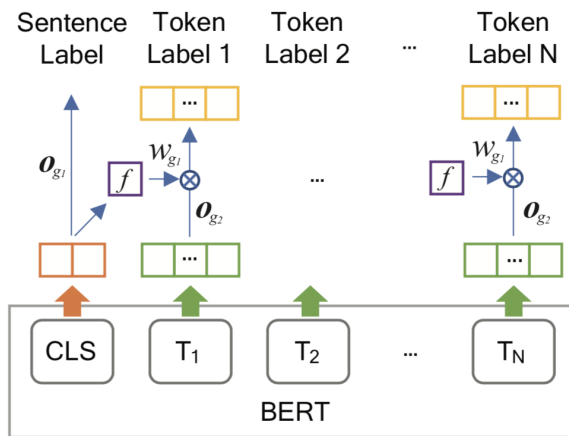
Sentence Label

Token Label 1

Token Label 2

...

Token Label N

...

...

$\boldsymbol{o}_{g_1}$

$f$

$w_{g_1}$

$\otimes$

$\boldsymbol{o}_{g_2}$

...

...

$f$

$w_{g_1}$

$\otimes$

$\boldsymbol{o}_{g_2}$

...

...

CLS

$T_1$

$T_2$

...

$T_N$

BERT